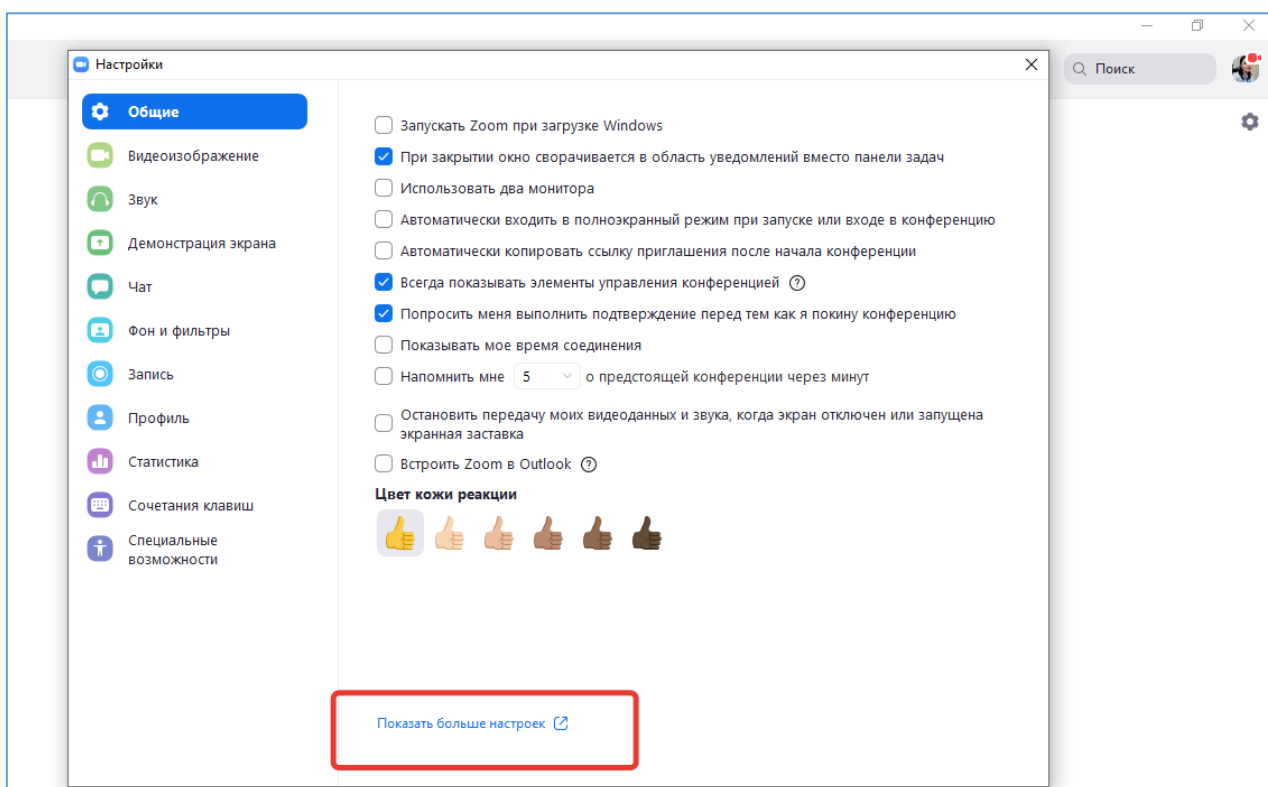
Поиск

Настройки

Общие
Видеоизображение
Звук
Демонстрация экрана
Чат
Фон и фильтры
Запись
Профиль
Статистика
Сочетания клавиш
Специальные возможности

Запускать Zoom при загрузке Windows
При закрытии окно сворачивается в область уведомлений вместо панели задач
Использовать два монитора
Автоматически входить в полноэкранный режим при запуске или входе в конференцию
Автоматически копировать ссылку приглашения после начала конференции
Всегда показывать элементы управления конференцией
Попросить меня выполнить подтверждение перед тем как я покину конференцию
Показывать мое время соединения
Напомнить мне 5 о предстоящей конференции через минут
Остановить передачу моих видеоданных и звука, когда экран отключен или запущена экранная заставка
Встроить Zoom в Outlook

Цвет кожи реакции

Показать больше настроек